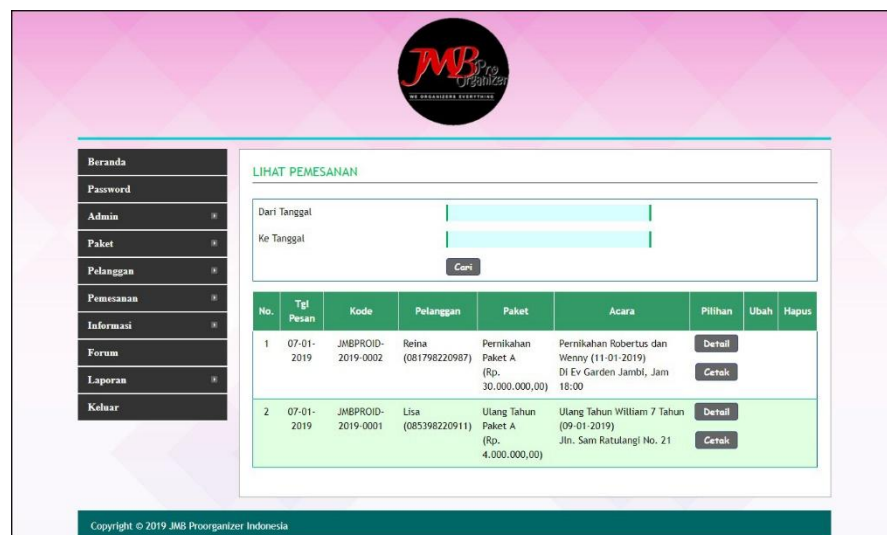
JMB Pro Organizer
WE ORGANIZERS EVERYTHING

Beranda
Password
Admin
Paket
Pelanggan
Pemesanan
Informasi
Forum
Laporan
Keluar

LIHAT PEMESANAN

Dari Tanggal
Ke Tanggal
Cari

| No. | Tgl Pesan | Kode | Pelanggan | Paket | Acara | Pilihan | Ubah | Hapus |
|---|---|---|---|---|---|---|---|---|
| 1 | 07-01-2019 | JMBPROID-2019-0002 | Reina (081798220987) | Pernikahan Paket A (Rp. 30.000.000,00) | Pernikahan Robertus dan Wenny (11-01-2019) Di Ev Garden Jambi, Jam 18:00 | Detail Cetak | | |
| 2 | 07-01-2019 | JMBPROID-2019-0001 | Lisa (085398220911) | Ulang Tahun Paket A (Rp. 4.000.000,00) | Ulang Tahun William 7 Tahun (09-01-2019) Jln. Sam Ratulangi No. 21 | Detail Cetak | | |

Copyright © 2019 JMB Proorganizer Indonesia